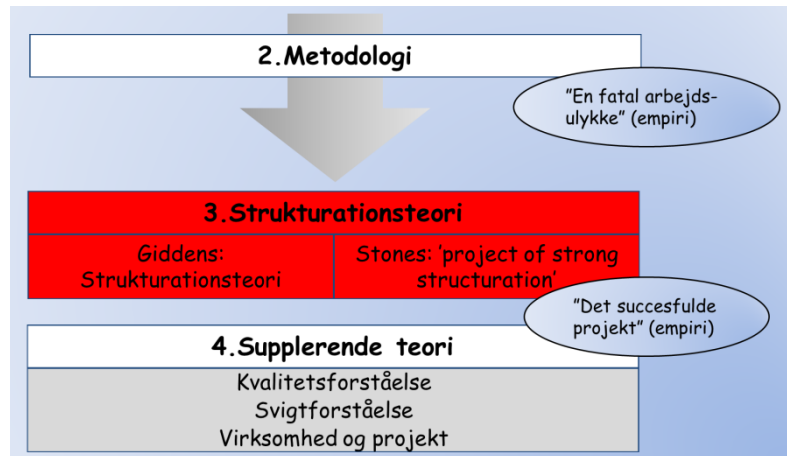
2.Metodologi

"En fatal arbejds-ulykke" (empiri)

3.Strukturationsteori

Giddens: Strukturationsteori

Stones: 'project of strong structuration'

"Det succesfulde projekt" (empiri)

4.Supplerende teori

Kvalitetsforståelse
Svigtforståelse
Virksomhed og projekt